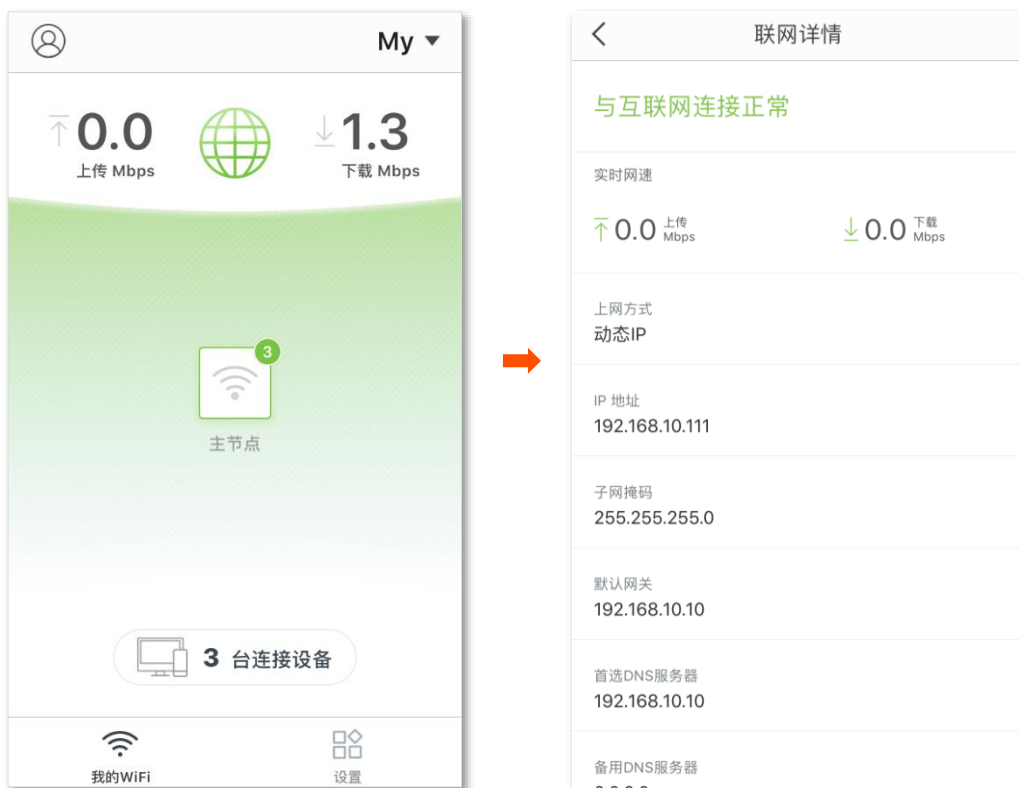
My

0.0
上传 Mbps

1.3
下载 Mbps

3
主节点

3 台连接设备

我的WiFi
设置

联网详情

与互联网连接正常

实时网速
0.0 上传 Mbps
0.0 下载 Mbps

上网方式
动态IP

IP 地址
192.168.10.111

子网掩码
255.255.255.0

默认网关
192.168.10.10

首选DNS服务器
192.168.10.10

备用DNS服务器
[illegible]